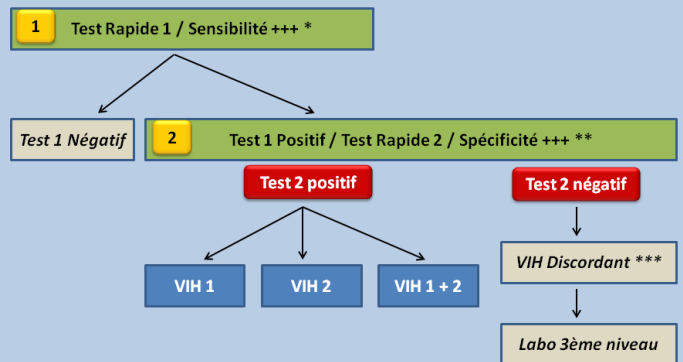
1
Test Rapide 1 / Sensibilité +++ *

Test 1 Négatif

2
Test 1 Positif / Test Rapide 2 / Spécificité +++ **

Test 2 positif

Test 2 négatif

VIH 1

VIH 2

VIH 1 + 2

VIH Discordant ***

Labo 3ème niveau